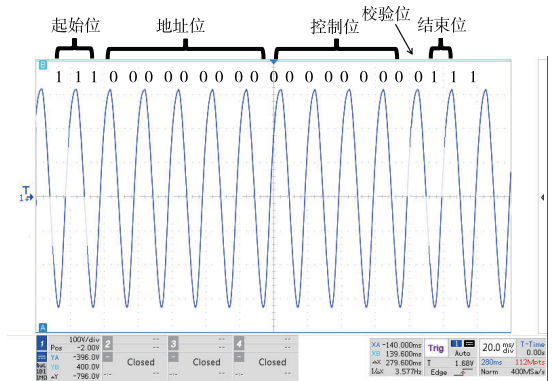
起始位 地址位 控制位 校验位 结束位

B

1 1 1 0 0 0 0 0 0 0 0 0 0 0 0 0 0 0 0 0 1 1 1

T

1

A

1 100V/div
Pos -2.00V
YA -396.0V
YB 400.0V
ΔY -796.0V
BwL
10:1
1MΩ

2 Closed

3 Closed

4 Closed

XA -140.000ms
XB 139.600ms
ΔX 279.600ms
1/ΔX 3.577Hz

Trig 1
Auto
T 1.68V
Edge

20.0 ms/div
280ms
Norm

T-Time
0.00s
112Mpts
400MSa/s